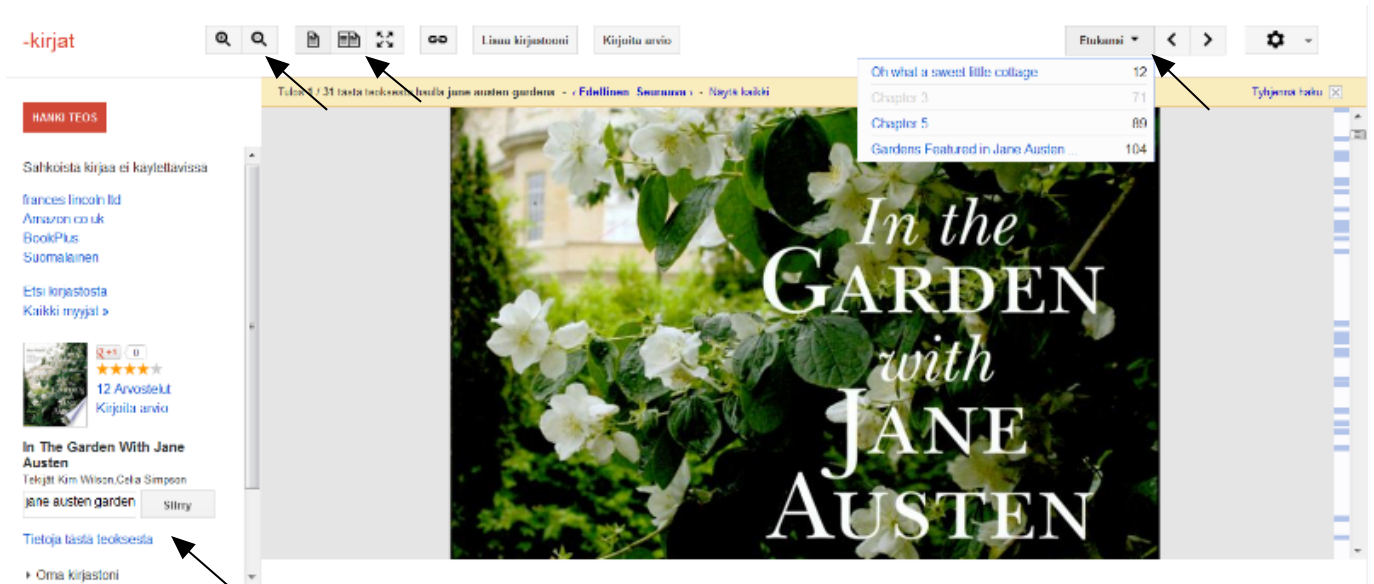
-kirjat

Lisää kirjastooni

Kirjoita arvio

Etukansi

Tulos 1 / 31 tästä teoksesta haulla jane austen gardens · ‹ Edellinen Seuraava › · Näytä kaikki

Tyhjennä haku

Oh what a sweet little cottage 12
Chapter 3 71
Chapter 5 89
Gardens Featured in Jane Austen 104

HANKI TEOS

Sähköistä kirjaa ei käytettävissä

frances lincoln ltd
Amazon.co.uk
BookPlus
Suomalainen

Etsi kirjastosta
Kaikki myyjät »

+1 0

12 Arvostelut
Kirjoita arvio

In The Garden With Jane Austen
Tekijät Kim Wilson,Celia Simpson

jane austen garden Siirry

Tietoja tästä teoksesta

▸ Oma kirjastoni

In the GARDEN with JANE AUSTEN